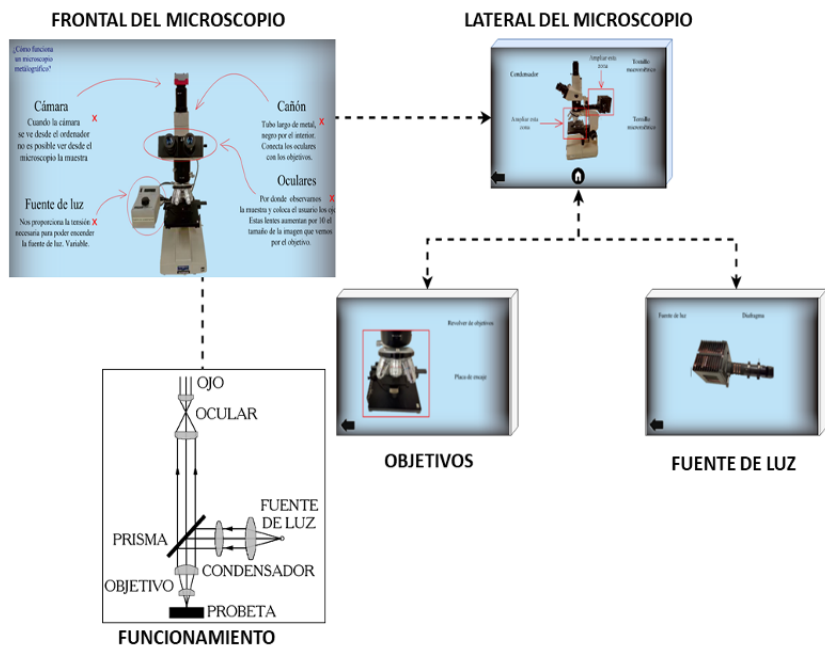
FRONTAL DEL MICROSCOPIO

¿Cómo funciona un microscopio metalográfico?

Cámara x
Cuando la cámara se ve desde el ordenador no es posible ver desde el microscopio la muestra

Cañón x
Tubo largo de metal, negro por el interior. Conecta los oculares con los objetivos.

Fuente de luz x
Nos proporciona la tensión necesaria para poder encender la fuente de luz. Variable.

Oculares x
Por donde observamos la muestra y coloca el usuario los ojos. Estas lentes aumentan por 10 el tamaño de la imagen que vemos por el objetivo.

LATERAL DEL MICROSCOPIO

Condensador
Ampliar esta zona
Tornillo macrométrico
Ampliar esta zona
Tornillo micrométrico

Revolver de objetivos
Placa de ensayo

OBJETIVOS

Fuente de luz
Diafragma

FUENTE DE LUZ

OJO
OCULAR
FUENTE DE LUZ
PRISMA
CONDENSADOR
OBJETIVO
PROBETA

FUNCIONAMIENTO